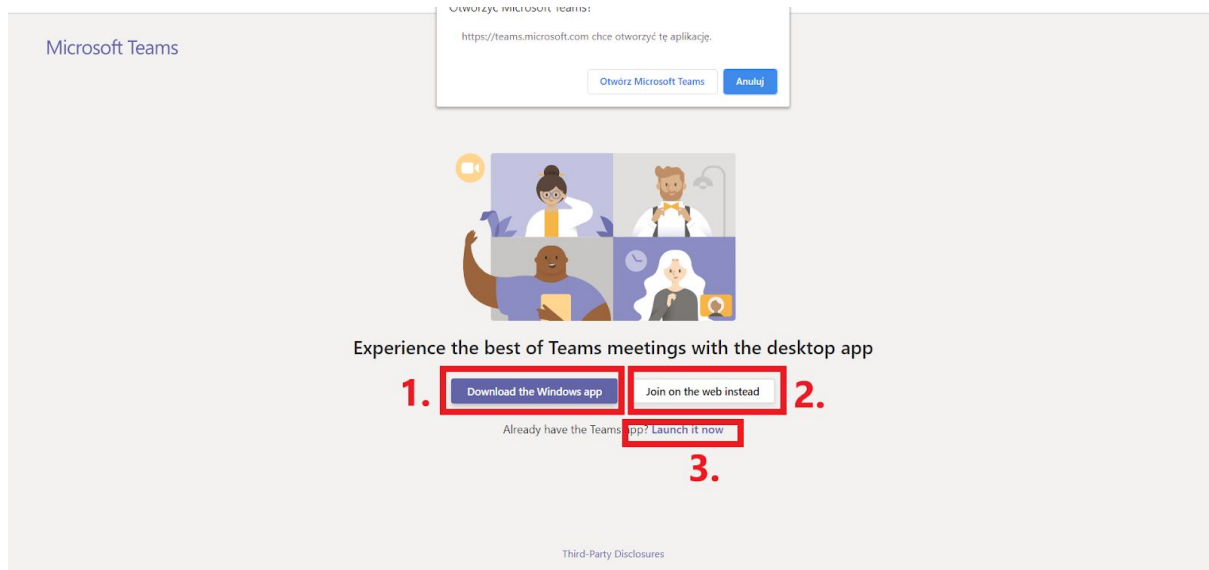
Otworzyć Microsoft Teams?

https://teams.microsoft.com chce otworzyć tę aplikację.

Otwórz Microsoft Teams
Anuluj

Microsoft Teams

Experience the best of Teams meetings with the desktop app

1.
Download the Windows app
Join on the web instead
2.

Already have the Teams app? Launch it now

3.

Third-Party Disclosures